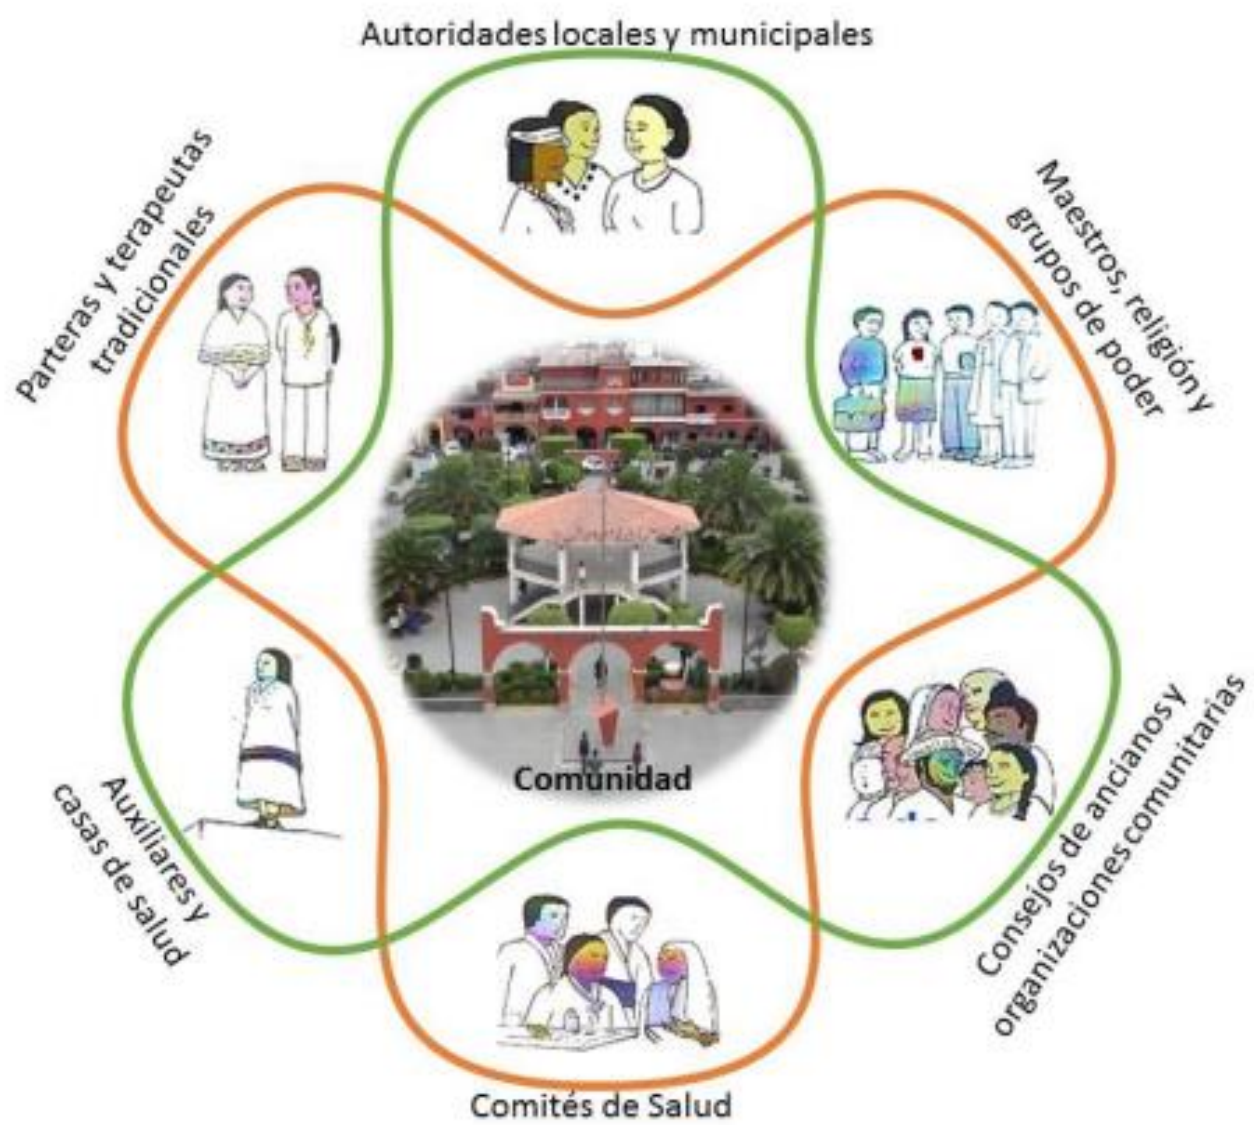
Autoridades locales y municipales

Maestros, religión y grupos de poder

Consejos de ancianos y organizaciones comunitarias

Comités de Salud

Auxiliares y casas de salud

Parteras y terapeutas tradicionales

Comunidad